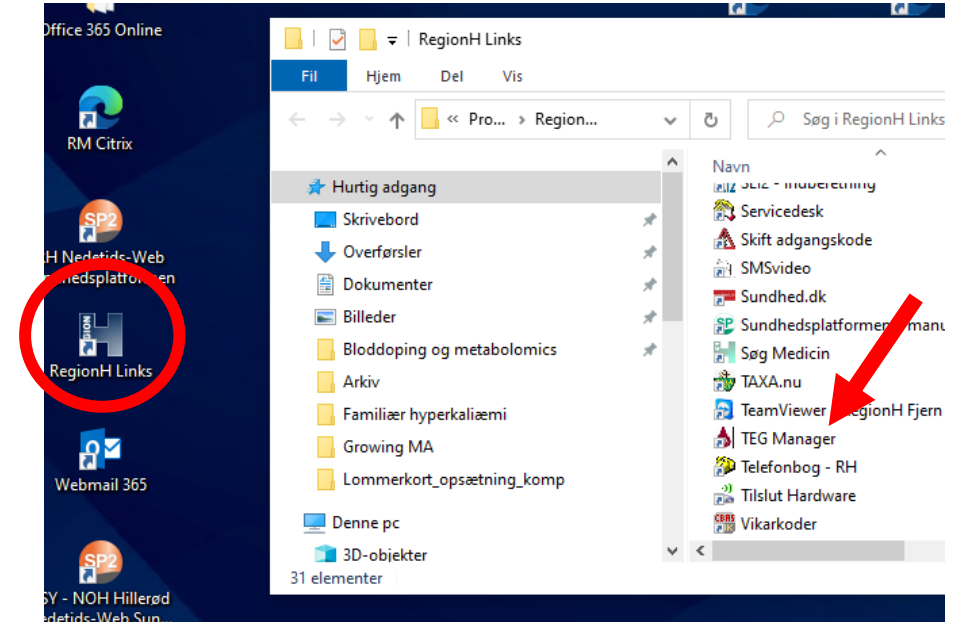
Office 365 Online

RM Citrix

SP2
H Nedetids-Web
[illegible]hedsplatformen

REGION H
RegionH Links

Webmail 365

SP2
SY - NOH Hillerød
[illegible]edetids-Web Sun...

RegionH Links

Fil Hjem Del Vis

« Pro... › Region...

Søg i RegionH Links

Hurtig adgang
Skrivebord
Overførsler
Dokumenter
Billeder
Bloddoping og metabolomics
Arkiv
Familiær hyperkaliæmi
Growing MA
Lommerkort_opsætning_komp
Denne pc
3D-objekter

31 elementer

Navn
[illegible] - Indberetning
Servicedesk
Skift adgangskode
SMSvideo
Sundhed.dk
Sundhedsplatformen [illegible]manu
Søg Medicin
TAXA.nu
TeamViewer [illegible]egionH Fjern
TEG Manager
Telefonbog - RH
Tilslut Hardware
Vikarkoder